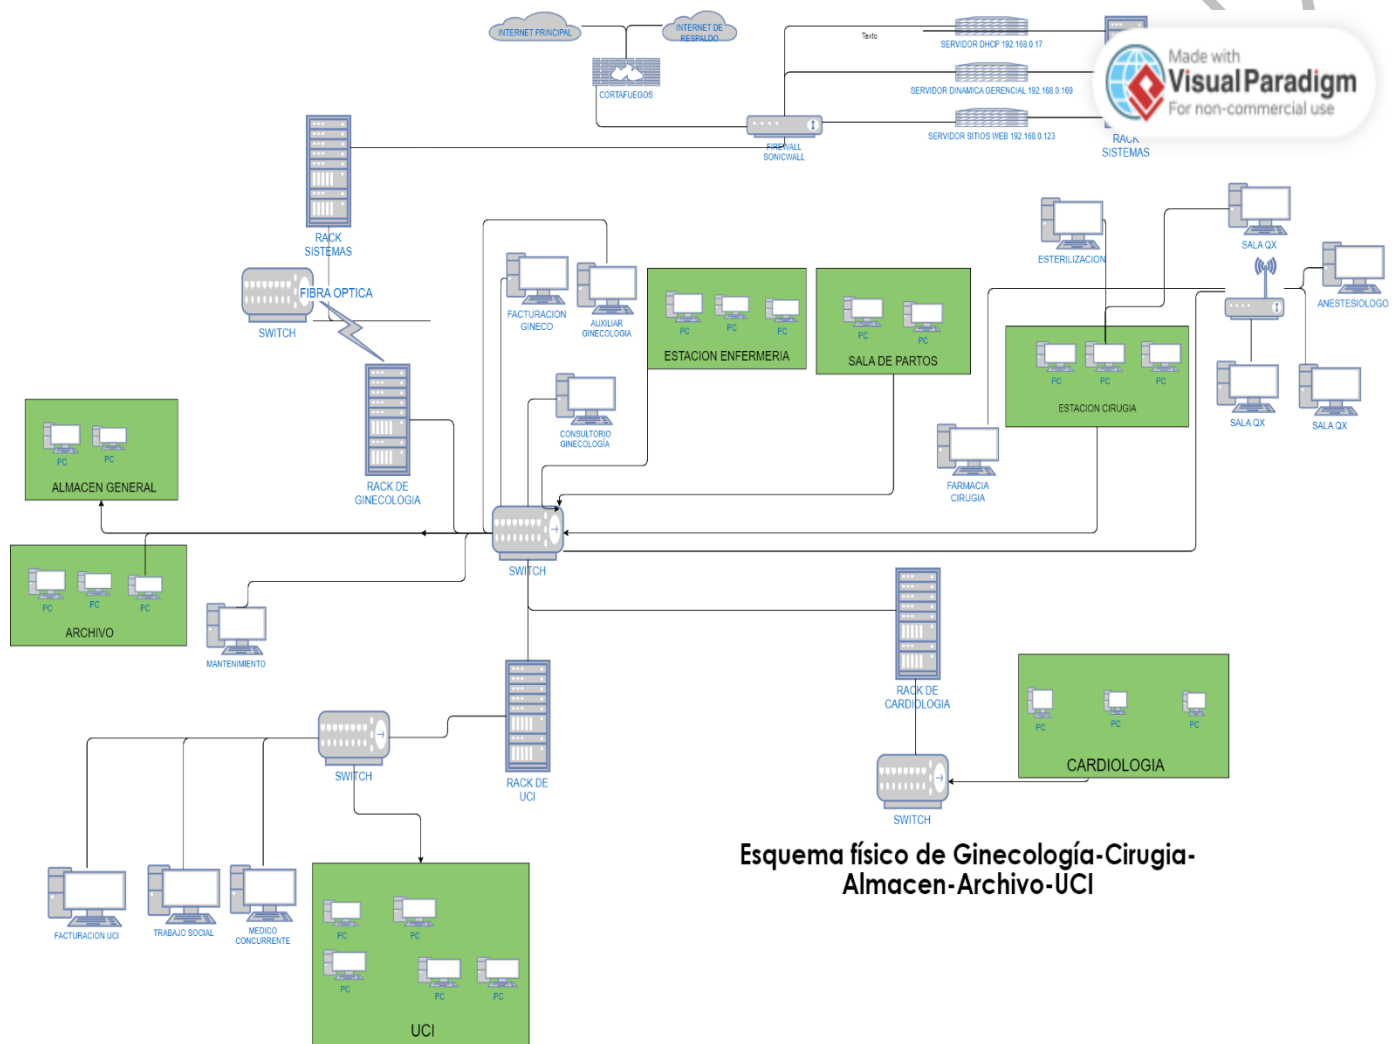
INTERNET PRINCIPAL

INTERNET DE RESPALDO

CORTAFUEGOS

Texto

SERVIDOR DHCP 192.168.0.17

SERVIDOR DINAMICA GERENCIAL 192.168.0.169

SERVIDOR SITIOS WEB 192.168.0.123

FIREWALL SONICWALL

Made with Visual Paradigm For non-commercial use

RACK SISTEMAS

RACK SISTEMAS

FIBRA OPTICA

SWITCH

FACTURACION GINECO

AUXILIAR GINECOLOGIA

PC PC PC

ESTACION ENFERMERIA

PC PC

SALA DE PARTOS

ESTERILIZACION

SALA QX

ANESTESIOLOGO

PC PC PC

ESTACION CIRUGIA

SALA QX

SALA QX

CONSULTORIO GINECOLOGIA

RACK DE GINECOLOGIA

FARMACIA CIRUGIA

PC PC

ALMACEN GENERAL

PC PC PC

ARCHIVO

SWITCH

MANTENIMIENTO

RACK DE CARDIOLOGIA

PC PC PC

CARDIOLOGIA

SWITCH

RACK DE UCI

SWITCH

Esquema físico de Ginecología-Cirugia-Almacen-Archivo-UCI

FACTURACION UCI

TRABAJO SOCIAL

MEDICO CONCURRENTE

PC PC

PC PC PC

UCI